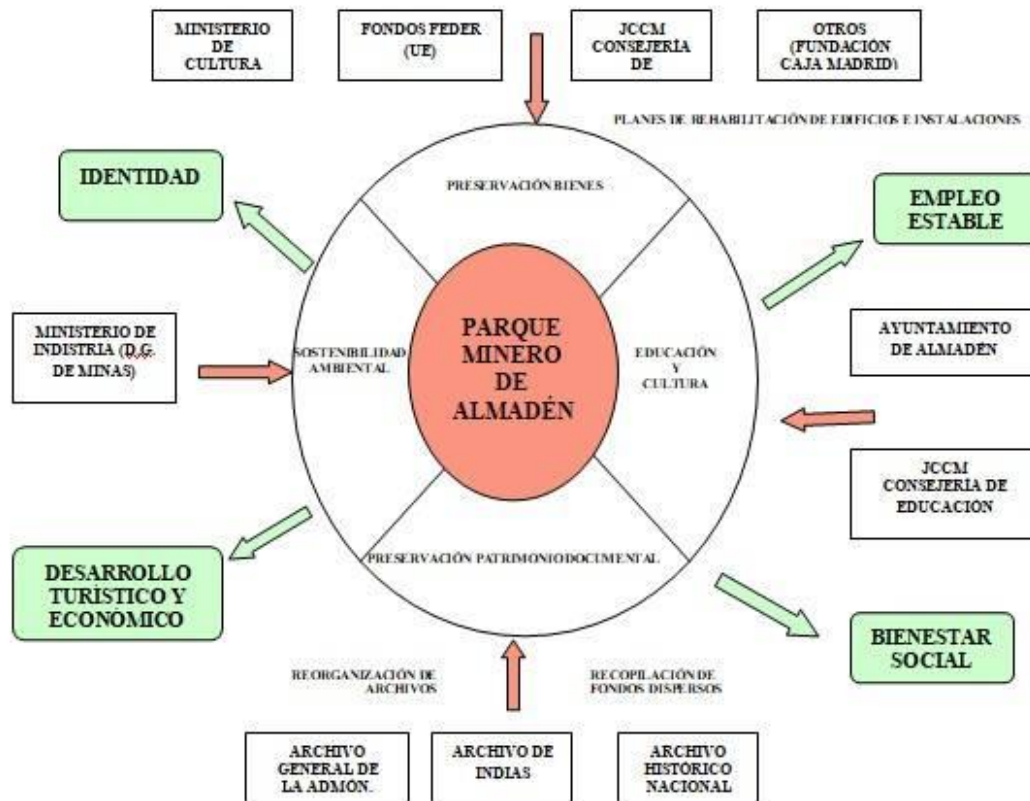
MINISTERIO DE CULTURA

FONDOS FEDER (UE)

JCCM CONSEJERÍA DE

OTROS (FUNDACIÓN CAJA MADRID)

PLANES DE REHABILITACIÓN DE EDIFICIOS E INSTALACIONES

IDENTIDAD

PRESERVACIÓN BIENES

EMPLEO ESTABLE

MINISTERIO DE INDISTRIA (D.G. DE MINAS)

SOSTENIBILIDAD AMBIENTAL

PARQUE MINERO DE ALMADÉN

EDUCACIÓN Y CULTURA

AYUNTAMIENTO DE ALMADÉN

JCCM CONSEJERÍA DE EDUCACIÓN

DESARROLLO TURÍSTICO Y ECONÓMICO

PRESERVACIÓN PATRIMONIO DOCUMENTAL

BIENESTAR SOCIAL

REORGANIZACIÓN DE ARCHIVOS

RECOPILACIÓN DE FONDOS DISPERSOS

ARCHIVO GENERAL DE LA ADMON.

ARCHIVO DE INDIAS

ARCHIVO HISTÓRICO NACIONAL